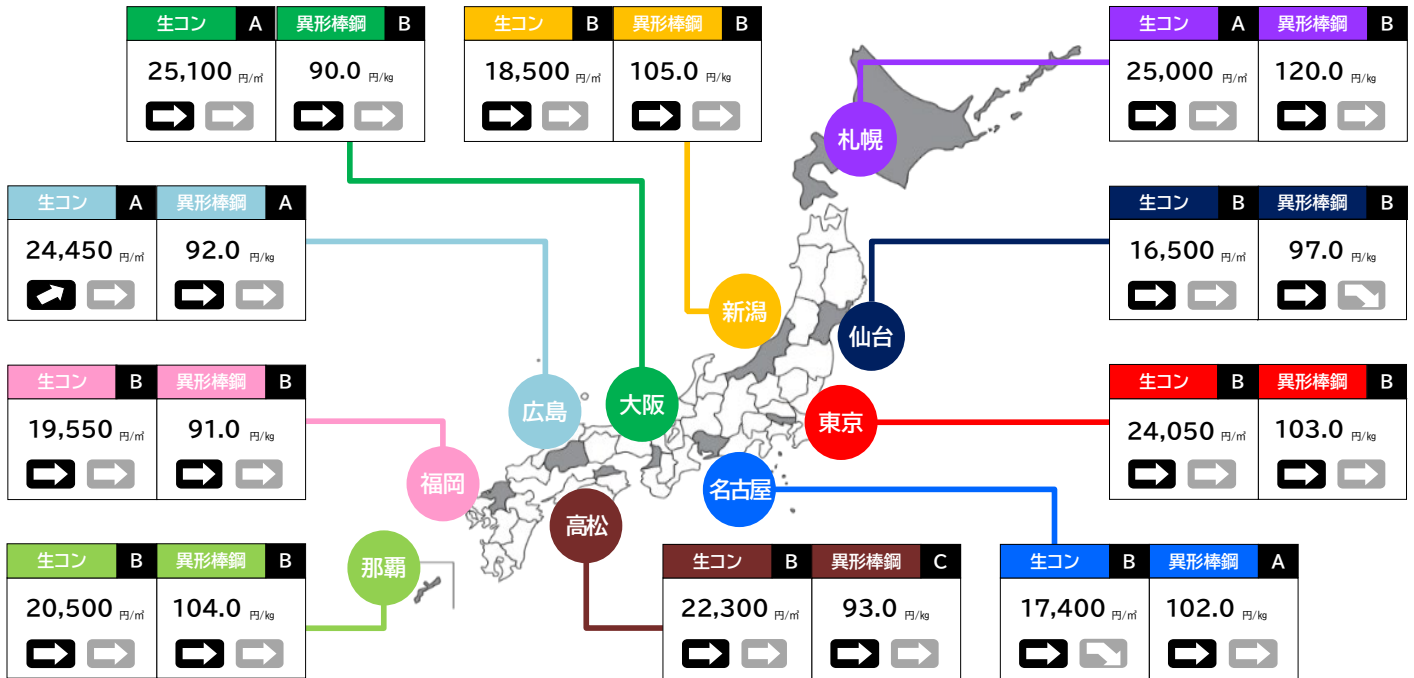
生コン A 異形棒鋼 B
25,100 円/㎥ 90.0 円/kg

生コン B 異形棒鋼 B
18,500 円/㎥ 105.0 円/kg

生コン A 異形棒鋼 B
25,000 円/㎥ 120.0 円/kg

札幌

生コン A 異形棒鋼 A
24,450 円/㎥ 92.0 円/kg

生コン B 異形棒鋼 B
16,500 円/㎥ 97.0 円/kg

新潟

仙台

生コン B 異形棒鋼 B
19,550 円/㎥ 91.0 円/kg

広島

大阪

東京

生コン B 異形棒鋼 B
24,050 円/㎥ 103.0 円/kg

福岡

名古屋

高松

生コン B 異形棒鋼 B
20,500 円/㎥ 104.0 円/kg

那覇

生コン B 異形棒鋼 C
22,300 円/㎥ 93.0 円/kg

生コン B 異形棒鋼 A
17,400 円/㎥ 102.0 円/kg